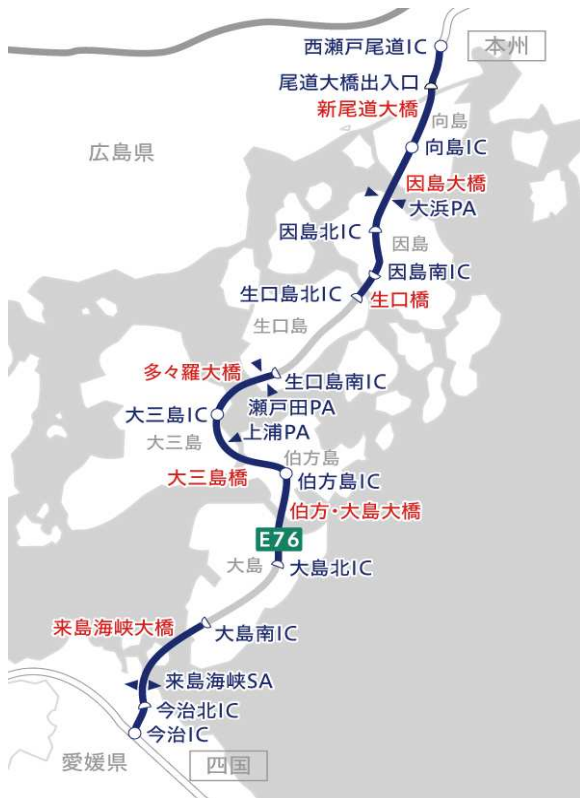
本州

西瀬戸尾道IC

尾道大橋出入口

新尾道大橋

広島県

向島

向島IC

因島大橋

大浜PA

因島北IC

因島

因島南IC

生口島北IC

生口橋

生口島

多々羅大橋

生口島南IC

瀬戸田PA

大三島IC

大三島

上浦PA

伯方島

大三島橋

伯方島IC

伯方・大島大橋

E76

大島

大島北IC

来島海峡大橋

大島南IC

来島海峡SA

今治北IC

今治IC

愛媛県

四国